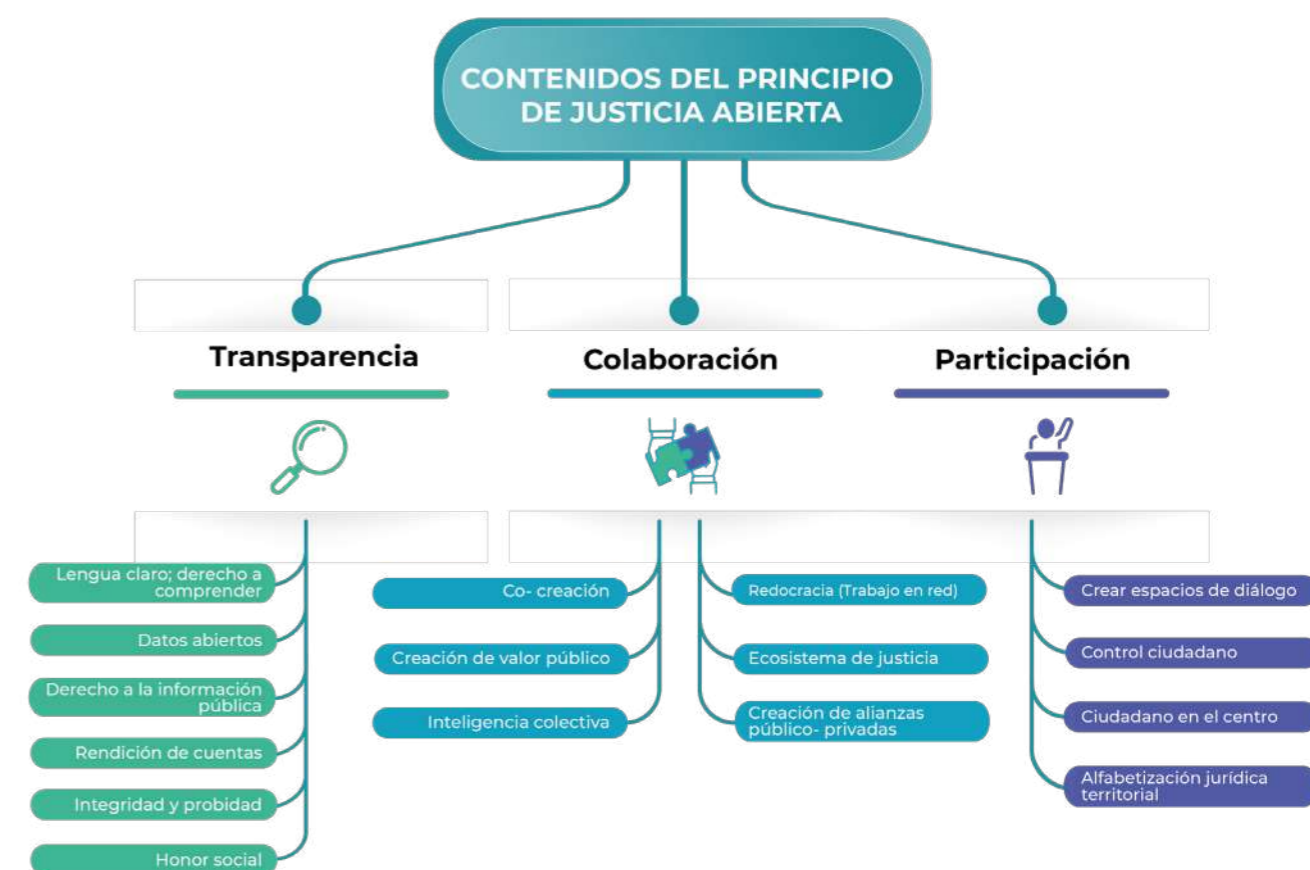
CONTENIDOS DEL PRINCIPIO DE JUSTICIA ABIERTA

Transparencia

Lengua claro; derecho a comprender

Datos abiertos

Derecho a la información pública

Rendición de cuentas

Integridad y probidad

Honor social

Colaboración

Co- creación

Creación de valor público

Inteligencia colectiva

Redocracia (Trabajo en red)

Ecosistema de justicia

Creación de alianzas público- privadas

Participación

Crear espacios de diálogo

Control ciudadano

Ciudadano en el centro

Alfabetización jurídica territorial